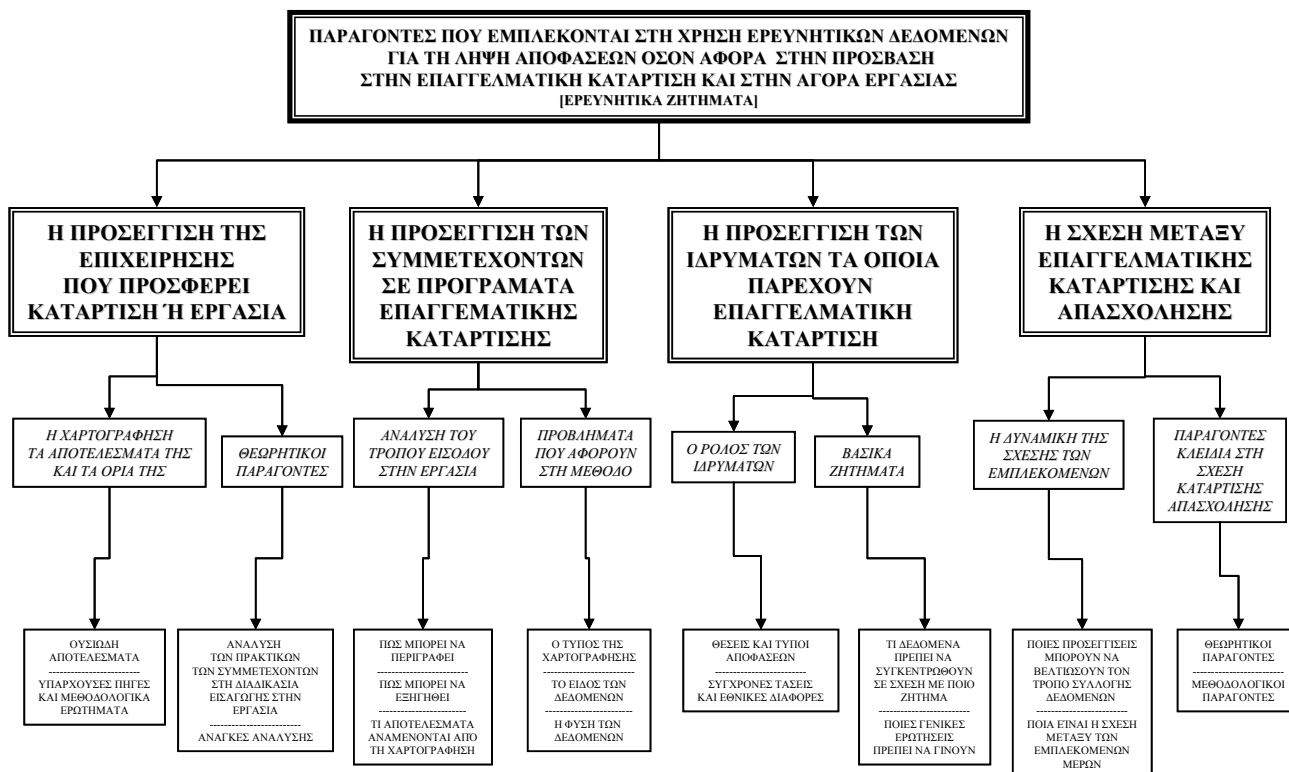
ΠΑΡΑΓΟΝΤΕΣ ΠΟΥ ΕΜΠΛΕΚΟΝΤΑΙ ΣΤΗ ΧΡΗΣΗ ΕΡΕΥΝΗΤΙΚΩΝ ΔΕΔΟΜΕΝΩΝ ΓΙΑ ΤΗ ΛΗΨΗ ΑΠΟΦΑΣΕΩΝ ΟΣΟΝ ΑΦΟΡΑ ΣΤΗΝ ΠΡΟΣΒΑΣΗ ΣΤΗΝ ΕΠΑΓΓΕΛΜΑΤΙΚΗ ΚΑΤΑΡΤΙΣΗ ΚΑΙ ΣΤΗΝ ΑΓΟΡΑ ΕΡΓΑΣΙΑΣ
[ΕΡΕΥΝΗΤΙΚΑ ΖΗΤΗΜΑΤΑ]

Η ΠΡΟΣΕΓΓΙΣΗ ΤΗΣ ΕΠΙΧΕΙΡΗΣΗΣ ΠΟΥ ΠΡΟΣΦΕΡΕΙ ΚΑΤΑΡΤΙΣΗ Ή ΕΡΓΑΣΙΑ

Η ΧΑΡΤΟΓΡΑΦΗΣΗ ΤΑ ΑΠΟΤΕΛΕΣΜΑΤΑ ΤΗΣ ΚΑΙ ΤΑ ΟΡΙΑ ΤΗΣ

ΟΥΣΙΩΔΗ ΑΠΟΤΕΛΕΣΜΑΤΑ
-----------------------
ΥΠΑΡΧΟΥΣΕΣ ΠΗΓΕΣ ΚΑΙ ΜΕΘΟΔΟΛΟΓΙΚΑ ΕΡΩΤΗΜΑΤΑ

ΘΕΩΡΗΤΙΚΟΙ ΠΑΡΑΓΟΝΤΕΣ

ΑΝΑΛΥΣΗ ΤΩΝ ΠΡΑΚΤΙΚΩΝ ΤΩΝ ΣΥΜΜΕΤΕΧΟΝΤΩΝ ΣΤΗ ΔΙΑΔΙΚΑΣΙΑ ΕΙΣΑΓΩΓΗΣ ΣΤΗΝ ΕΡΓΑΣΙΑ
-----------------------
ΑΝΑΓΚΕΣ ΑΝΑΛΥΣΗΣ

Η ΠΡΟΣΕΓΓΙΣΗ ΤΩΝ ΣΥΜΜΕΤΕΧΟΝΤΩΝ ΣΕ ΠΡΟΓΡΑΜΑΤΑ ΕΠΑΓΓΕΛΜΑΤΙΚΗΣ ΚΑΤΑΡΤΙΣΗΣ

ΑΝΑΛΥΣΗ ΤΟΥ ΤΡΟΠΟΥ ΕΙΣΟΔΟΥ ΣΤΗΝ ΕΡΓΑΣΙΑ

ΠΩΣ ΜΠΟΡΕΙ ΝΑ ΠΕΡΙΓΡΑΦΕΙ
-----------------------
ΠΩΣ ΜΠΟΡΕΙ ΝΑ ΕΞΗΓΗΘΕΙ
-----------------------
ΤΙ ΑΠΟΤΕΛΕΣΜΑΤΑ ΑΝΑΜΕΝΟΝΤΑΙ ΑΠΟ ΤΗ ΧΑΡΤΟΓΡΑΦΗΣΗ

ΠΡΟΒΛΗΜΑΤΑ ΠΟΥ ΑΦΟΡΟΥΝ ΣΤΗ ΜΕΘΟΔΟ

Ο ΤΥΠΟΣ ΤΗΣ ΧΑΡΤΟΓΡΑΦΗΣΗΣ
-----------------------
ΤΟ ΕΙΔΟΣ ΤΩΝ ΔΕΔΟΜΕΝΩΝ
-----------------------
Η ΦΥΣΗ ΤΩΝ ΔΕΔΟΜΕΝΩΝ

Η ΠΡΟΣΕΓΓΙΣΗ ΤΩΝ ΙΔΡΥΜΑΤΩΝ ΤΑ ΟΠΟΙΑ ΠΑΡΕΧΟΥΝ ΕΠΑΓΓΕΛΜΑΤΙΚΗ ΚΑΤΑΡΤΙΣΗ

Ο ΡΟΛΟΣ ΤΩΝ ΙΔΡΥΜΑΤΩΝ

ΘΕΣΕΙΣ ΚΑΙ ΤΥΠΟΙ ΑΠΟΦΑΣΕΩΝ
-----------------------
ΣΥΓΧΡΟΝΕΣ ΤΑΣΕΙΣ ΚΑΙ ΕΘΝΙΚΕΣ ΔΙΑΦΟΡΕΣ

ΒΑΣΙΚΑ ΖΗΤΗΜΑΤΑ

ΤΙ ΔΕΔΟΜΕΝΑ ΠΡΕΠΕΙ ΝΑ ΣΥΓΚΕΝΤΡΩΘΟΥΝ ΣΕ ΣΧΕΣΗ ΜΕ ΠΟΙΟ ΖΗΤΗΜΑ
-----------------------
ΠΟΙΕΣ ΓΕΝΙΚΕΣ ΕΡΩΤΗΣΕΙΣ ΠΡΕΠΕΙ ΝΑ ΓΙΝΟΥΝ

Η ΣΧΕΣΗ ΜΕΤΑΞΥ ΕΠΑΓΓΕΛΜΑΤΙΚΗΣ ΚΑΤΑΡΤΙΣΗΣ ΚΑΙ ΑΠΑΣΧΟΛΗΣΗΣ

Η ΔΥΝΑΜΙΚΗ ΤΗΣ ΣΧΕΣΗΣ ΤΩΝ ΕΜΠΛΕΚΟΜΕΝΩΝ

ΠΟΙΕΣ ΠΡΟΣΕΓΓΙΣΕΙΣ ΜΠΟΡΟΥΝ ΝΑ ΒΕΛΤΙΩΣΟΥΝ ΤΟΝ ΤΡΟΠΟ ΣΥΛΛΟΓΗΣ ΔΕΔΟΜΕΝΩΝ
-----------------------
ΠΟΙΑ ΕΙΝΑΙ Η ΣΧΕΣΗ ΜΕΤΑΞΥ ΤΩΝ ΕΜΠΛΕΚΟΜΕΝΩΝ ΜΕΡΩΝ

ΠΑΡΑΓΟΝΤΕΣ ΚΛΕΙΔΙΑ ΣΤΗ ΣΧΕΣΗ ΚΑΤΑΡΤΙΣΗΣ ΑΠΑΣΧΟΛΗΣΗΣ

ΘΕΩΡΗΤΙΚΟΙ ΠΑΡΑΓΟΝΤΕΣ
-----------------------
ΜΕΘΟΔΟΛΟΓΙΚΟΙ ΠΑΡΑΓΟΝΤΕΣ